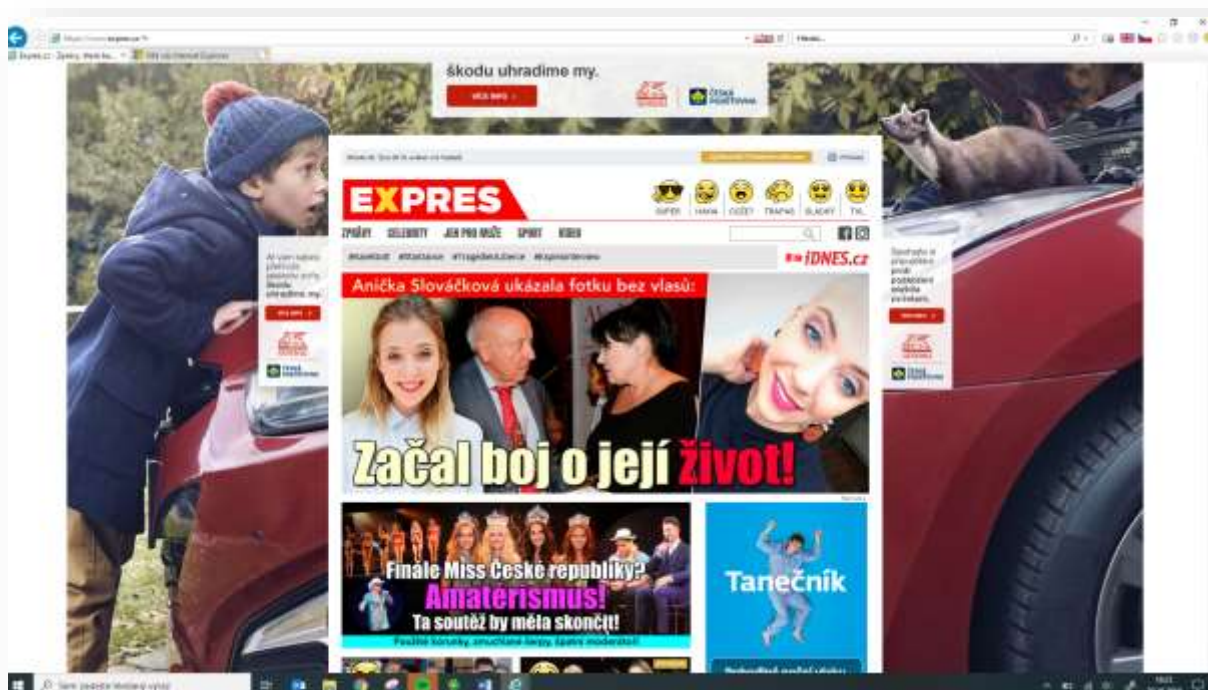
škodu uhradíme my.

VÍCE INFO

ČESKÁ POJIŠŤOVNA

EXPRES

SUPER HAHA COŽE? TRAPAS SLADKÝ TY..

ZPRÁVY CELEBRITY JEN PRO DRŽE SPORT VIDEO

iDNES.cz

Anička Slováčková ukázala fotku bez vlasů:

Začal boj o její život!

Finále Miss České republiky?

Amatérismus!

Ta soutěž by měla skončit!

Tanečník

VÍCE INFO

ČESKÁ POJIŠŤOVNA

VÍCE INFO

ČESKÁ POJIŠŤOVNA